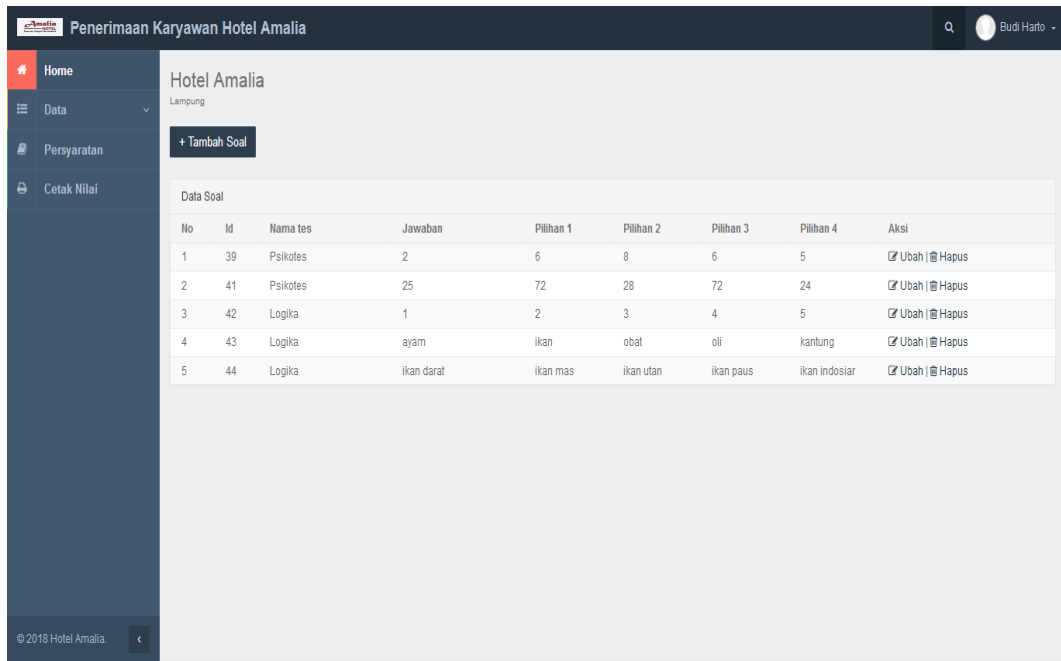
Amalia

Penerimaan Karyawan Hotel Amalia

Budi Harto

Home

Data

Persyaratan

Cetak Nilai

© 2018 Hotel Amalia.

Hotel Amalia

Lampung

+ Tambah Soal

Data Soal

| No | Id | Nama tes | Jawaban | Pilihan 1 | Pilihan 2 | Pilihan 3 | Pilihan 4 | Aksi |
|---|---|---|---|---|---|---|---|---|
| 1 | 39 | Psikotes | 2 | 6 | 8 | 6 | 5 | Ubah \| Hapus |
| 2 | 41 | Psikotes | 25 | 72 | 28 | 72 | 24 | Ubah \| Hapus |
| 3 | 42 | Logika | 1 | 2 | 3 | 4 | 5 | Ubah \| Hapus |
| 4 | 43 | Logika | ayam | ikan | obat | oli | kantung | Ubah \| Hapus |
| 5 | 44 | Logika | ikan darat | ikan mas | ikan utan | ikan paus | ikan indosiar | Ubah \| Hapus |